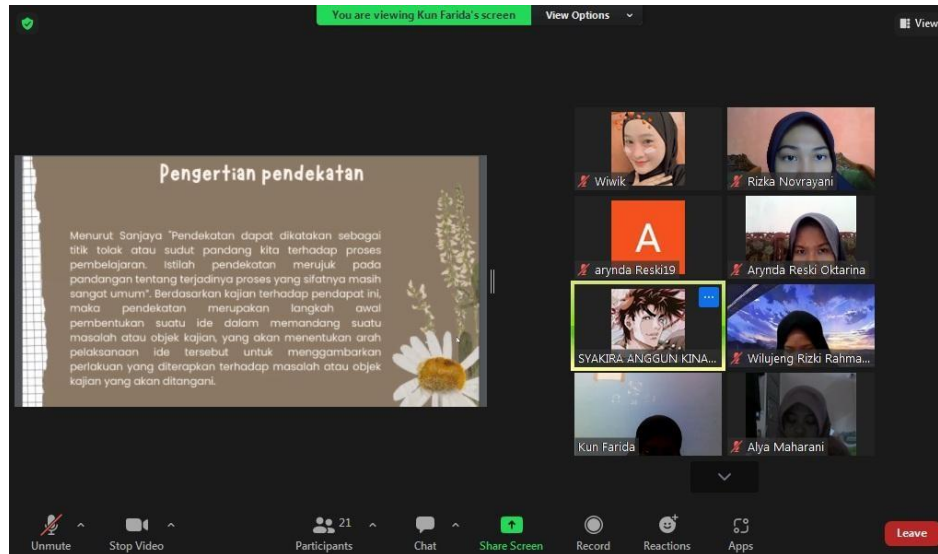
You are viewing Kun Farida's screen

View Options

View

Pengertian pendekatan

Menurut Sanjaya "Pendekatan dapat dikatakan sebagai titik tolak atau sudut pandang kita terhadap proses pembelajaran. Istilah pendekatan merujuk pada pandangan tentang terjadinya proses yang sifatnya masih sangat umum". Berdasarkan kajian terhadap pendapat ini, maka pendekatan merupakan langkah awal pembentukan suatu ide dalam memandang suatu masalah atau objek kajian, yang akan menentukan arah pelaksanaan ide tersebut untuk menggambarkan perlakuan yang diterapkan terhadap masalah atau objek kajian yang akan ditangani.

Wiwik

Rizka Novrayani

A

arynda Reski19

Arynda Reski Oktarina

SYAKIRA ANGGUN KINA...

Wilujeng Rizki Rahma...

Kun Farida

Alya Maharani

Unmute

Stop Video

21

Participants

Chat

Share Screen

Record

Reactions

Apps

Leave